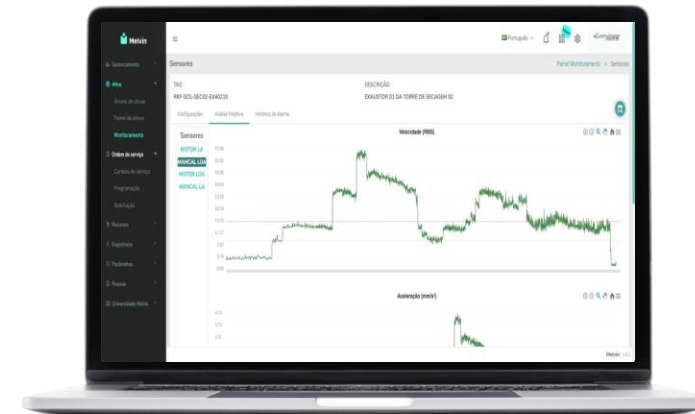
Melvin

Gerenciamento
Ativo
Árvore de ativos
Painel de ativos
Monitoramento
Ordem de serviço
Carteira de serviço
Programação
Solicitação
Recursos
Segurança
Parametros
Pessoal
Universidade Melvin

≡

Português

Sensores

Painel Monitoramento > Sensores

TAG
RKF-SOL-SEC02-EX40215

DESCRIÇÃO
EXAUSTOR 01 DA TORRE DE SECAGEM 02

Configurações
Análise Preditiva
Histórico de Alarme

Sensores
MOTOR LA
MANCAL LOA
MOTOR LOA
MANCAL LA

Velocidade (RMS)

Aceleração (mm/s²)

Melvin